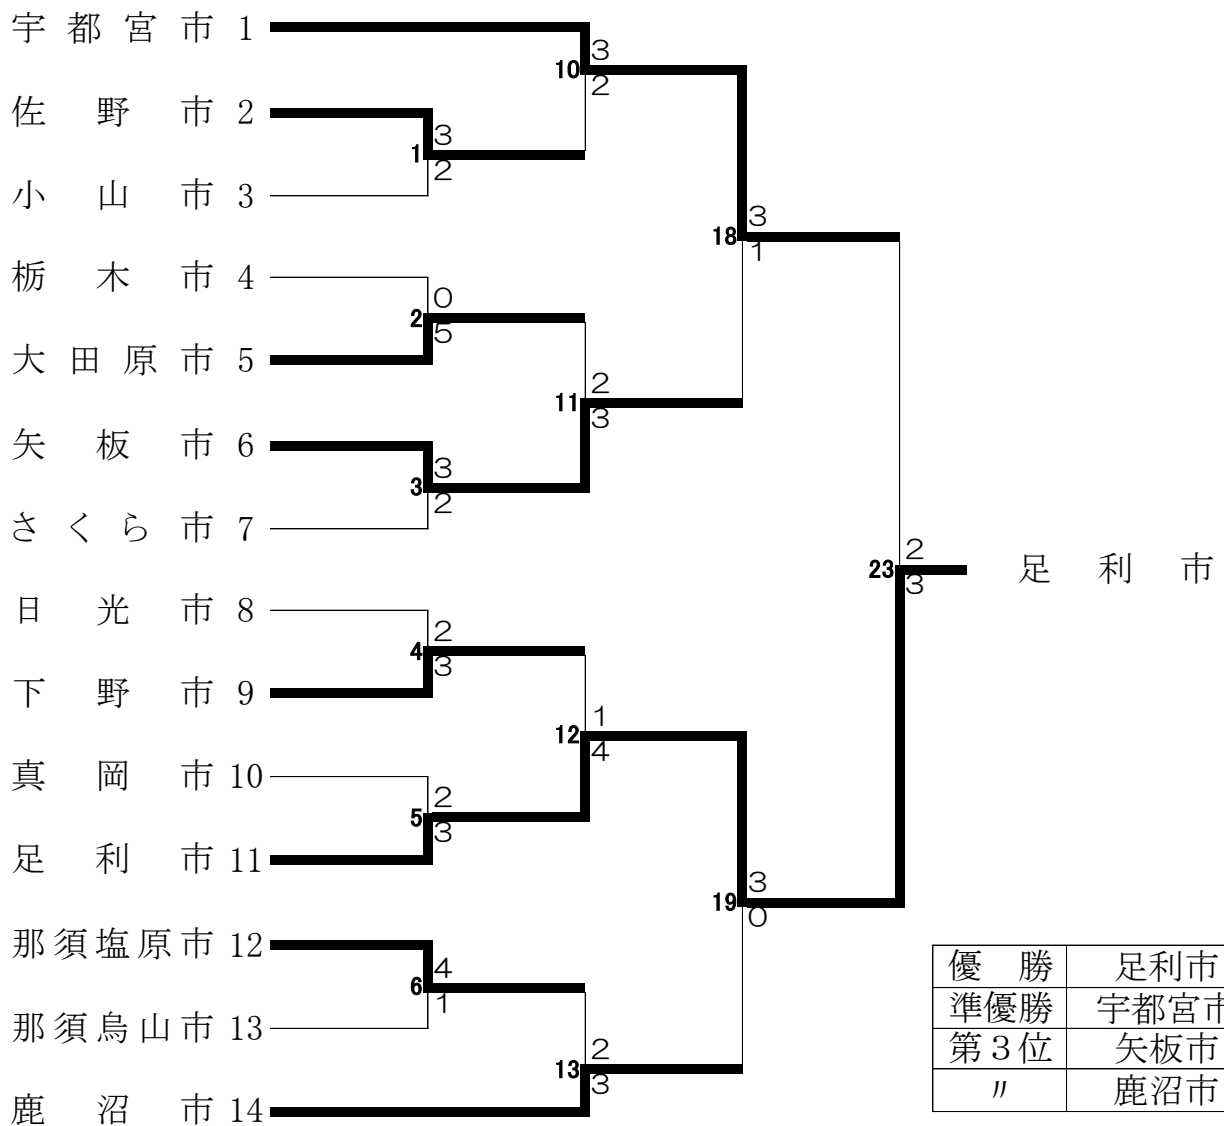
宇都宮市 1
佐野市 2
小山市 3
栃木市 4
大田原市 5
矢板市 6
さくら市 7
日光市 8
下野市 9
真岡市 10
足利市 11
那須塩原市 12
那須烏山市 13
鹿沼市 14

1: 3, 2
2: 0, 5
3: 3, 2
4: 2, 3
5: 2, 3
6: 4, 1
10: 3, 2
11: 2, 3
12: 1, 4
13: 2, 3
18: 3, 1
19: 3, 0
23: 2, 3

足利市

| 優勝 | 足利市 |
|---|---|
| 準優勝 | 宇都宮市 |
| 第3位 | 矢板市 |
| 〃 | 鹿沼市 |